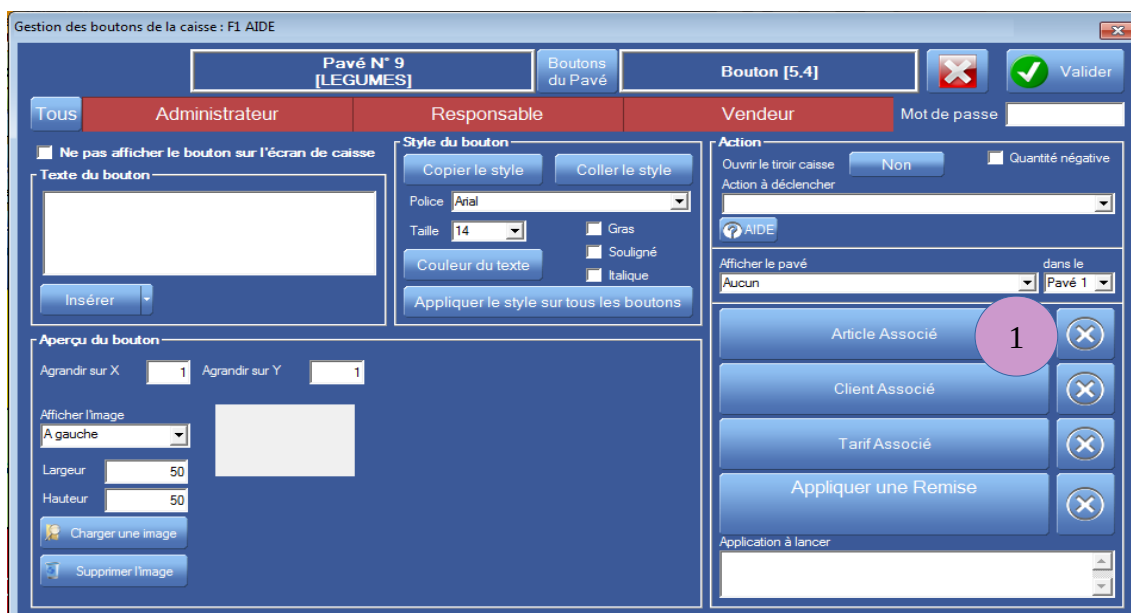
Gestion des boutons de la caisse : F1 AIDE

Pavé N° 9
[LEGUMES]

Boutons du Pavé

Bouton [5,4]

Valider

Tous
Administrateur
Responsable
Vendeur
Mot de passe

Ne pas afficher le bouton sur l'écran de caisse

Texte du bouton

Insérer

Style du bouton

Copier le style
Coller le style

Police Arial

Taille 14

Gras
Souligné
Italique

Couleur du texte

Appliquer le style sur tous les boutons

Action

Ouvrir le tiroir caisse Non

Quantité négative

Action à déclencher

AIDE

Afficher le pavé
Aucun

dans le
Pavé 1

Article Associé

1

Client Associé

Tarif Associé

Appliquer une Remise

Application à lancer

Aperçu du bouton

Agrandir sur X 1
Agrandir sur Y 1

Afficher l'image
A gauche

Largeur 50
Hauteur 50

Charger une image
Supprimer l'image